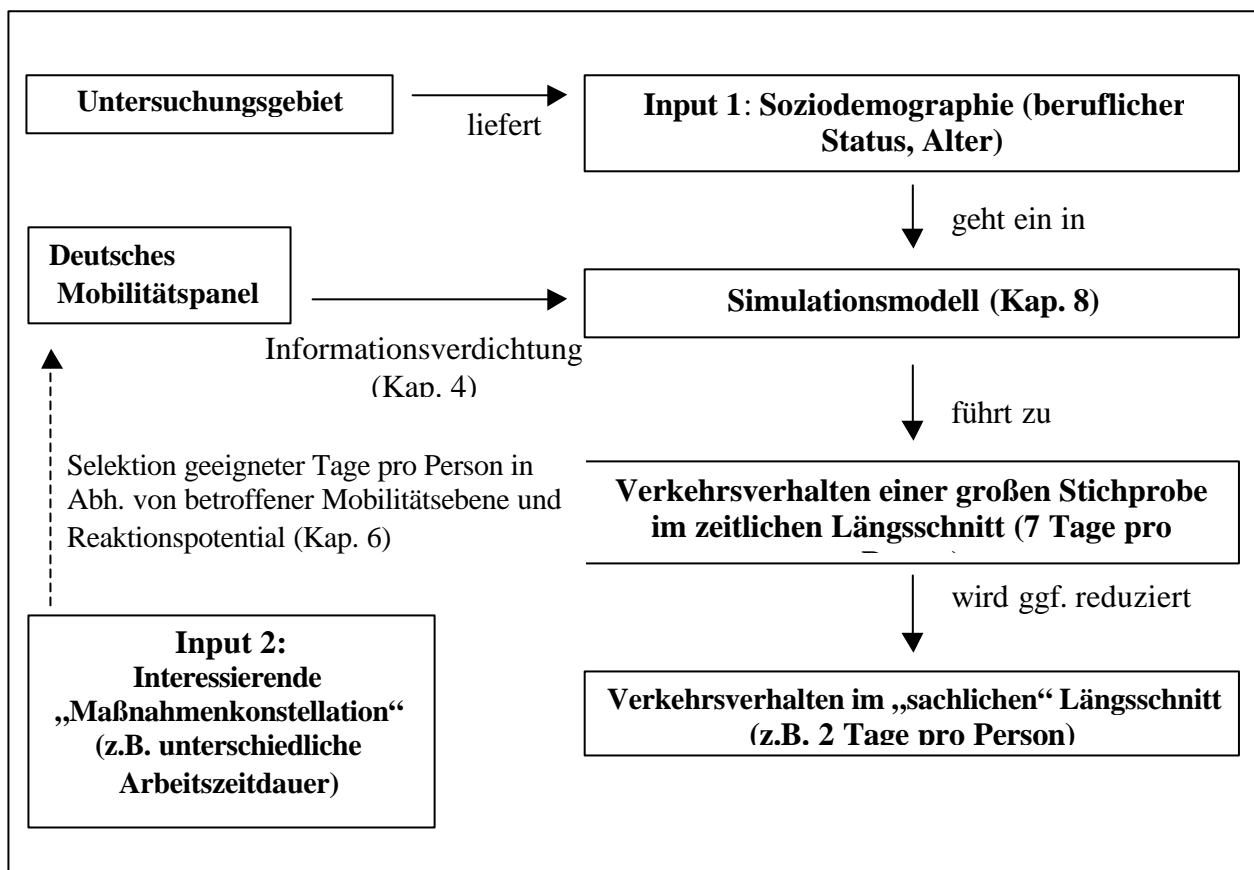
Untersuchungsgebiet

liefert

Input 1: Soziodemographie (beruflicher Status, Alter)

geht ein in

Deutsches Mobilitätspanel

Simulationsmodell (Kap. 8)

Informationsverdichtung (Kap. 4)

führt zu

Selektion geeigneter Tage pro Person in Abh. von betroffener Mobilitätsebene und Reaktionspotential (Kap. 6)

Verkehrsverhalten einer großen Stichprobe im zeitlichen Längsschnitt (7 Tage pro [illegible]

wird ggf. reduziert

Input 2: Interessierende „Maßnahmenkonstellation" (z.B. unterschiedliche Arbeitszeitdauer)

Verkehrsverhalten im „sachlichen" Längsschnitt (z.B. 2 Tage pro Person)